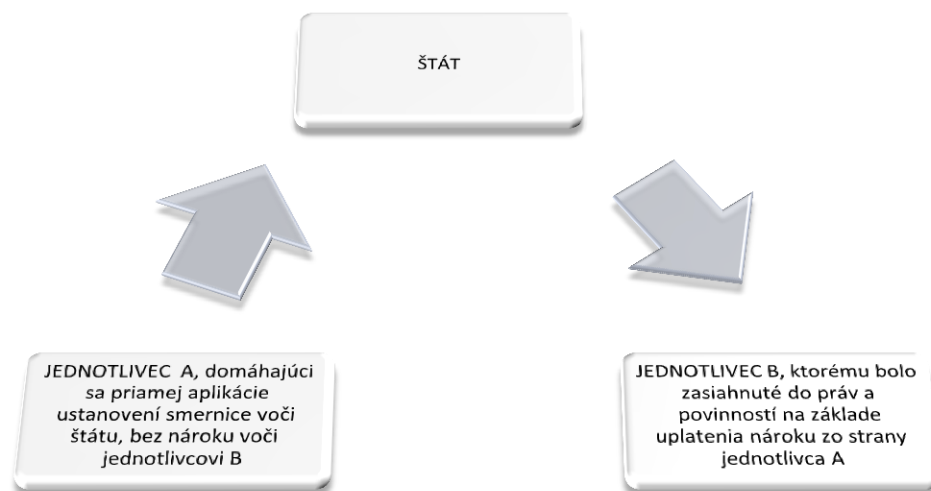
ŠTÁT

JEDNOTLIVEC A, domáhajúci sa priamej aplikácie ustanovení smernice voči štátu, bez nároku voči jednotlivcovi B

JEDNOTLIVEC B, ktorému bolo zasiahnuté do práv a povinností na základe uplatenia nároku zo strany jednotlivca A